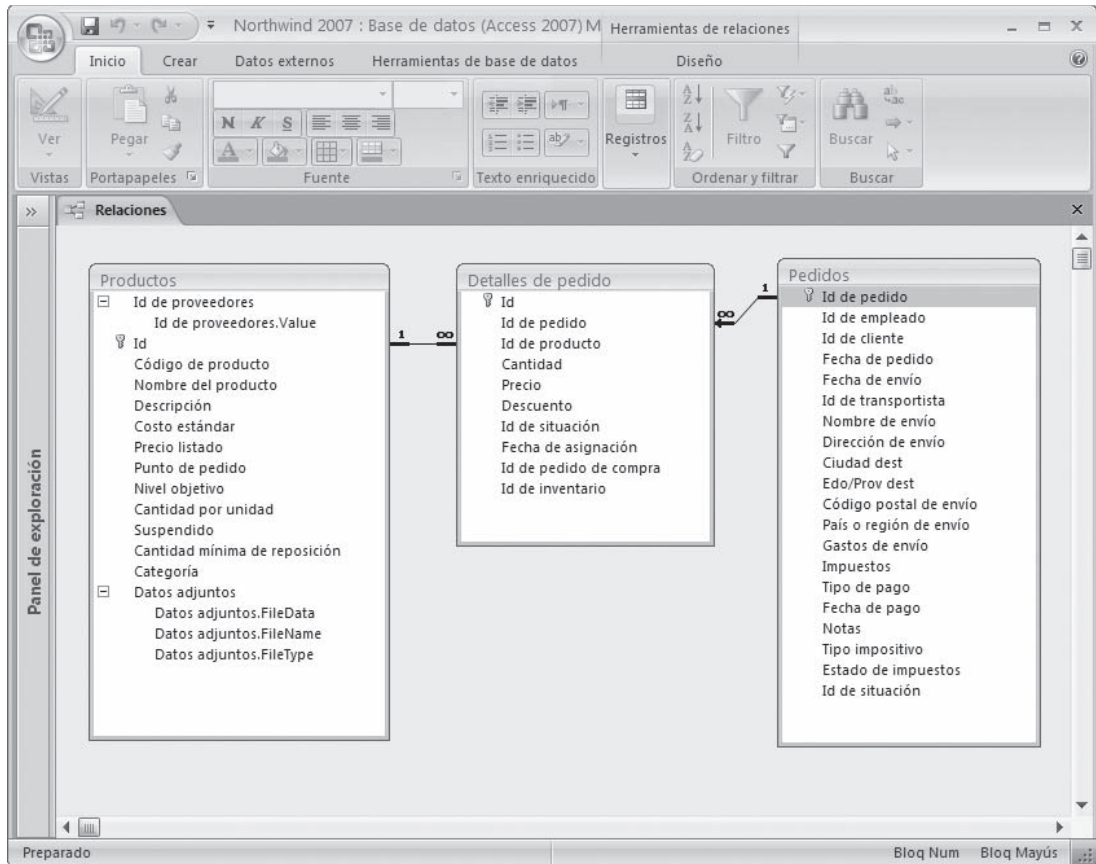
Northwind 2007 : Base de datos (Access 2007) M Herramientas de relaciones

Inicio Crear Datos externos Herramientas de base de datos Diseño

Ver
Vistas
Pegar
Portapapeles
N K S
Fuente
Texto enriquecido
Registros
Filtro
Ordenar y filtrar
Buscar
Buscar

Relaciones

Panel de exploración

Productos
Id de proveedores
Id de proveedores.Value
Id
Código de producto
Nombre del producto
Descripción
Costo estándar
Precio listado
Punto de pedido
Nivel objetivo
Cantidad por unidad
Suspendido
Cantidad mínima de reposición
Categoría
Datos adjuntos
Datos adjuntos.FileData
Datos adjuntos.FileName
Datos adjuntos.FileType

1 ∞

Detalles de pedido
Id
Id de pedido
Id de producto
Cantidad
Precio
Descuento
Id de situación
Fecha de asignación
Id de pedido de compra
Id de inventario

∞ 1

Pedidos
Id de pedido
Id de empleado
Id de cliente
Fecha de pedido
Fecha de envío
Id de transportista
Nombre de envío
Dirección de envío
Ciudad dest
Edo/Prov dest
Código postal de envío
País o región de envío
Gastos de envío
Impuestos
Tipo de pago
Fecha de pago
Notas
Tipo impositivo
Estado de impuestos
Id de situación

Preparado
Bloq Num Bloq Mayús